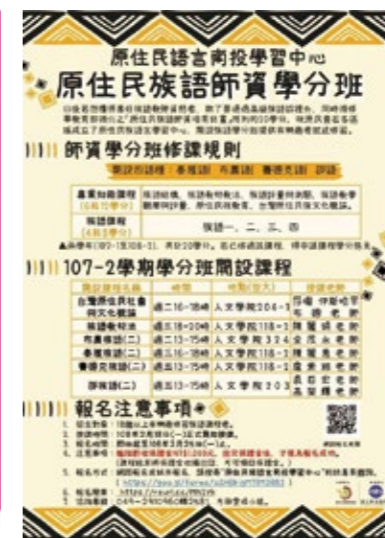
原住民語言南投學習中心
原住民族語師資學分班

師資學分班修課規則

107-2學期學分班開設課程

| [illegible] | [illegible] | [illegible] | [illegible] |
|---|---|---|---|
| 台灣原住民社會與文化概論 | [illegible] | 人文學院 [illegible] | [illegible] |
| 族語教學法 | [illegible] | 人文學院 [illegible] | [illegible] |
| 布農語(二) | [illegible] | 人文學院 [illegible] | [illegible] |
| 泰雅族語(二) | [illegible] | 人文學院 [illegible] | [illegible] |
| 賽德克族語(二) | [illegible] | 人文學院 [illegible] | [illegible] |
| 邵族語(二) | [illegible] | 人文學院 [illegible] | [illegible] |

報名注意事項

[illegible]